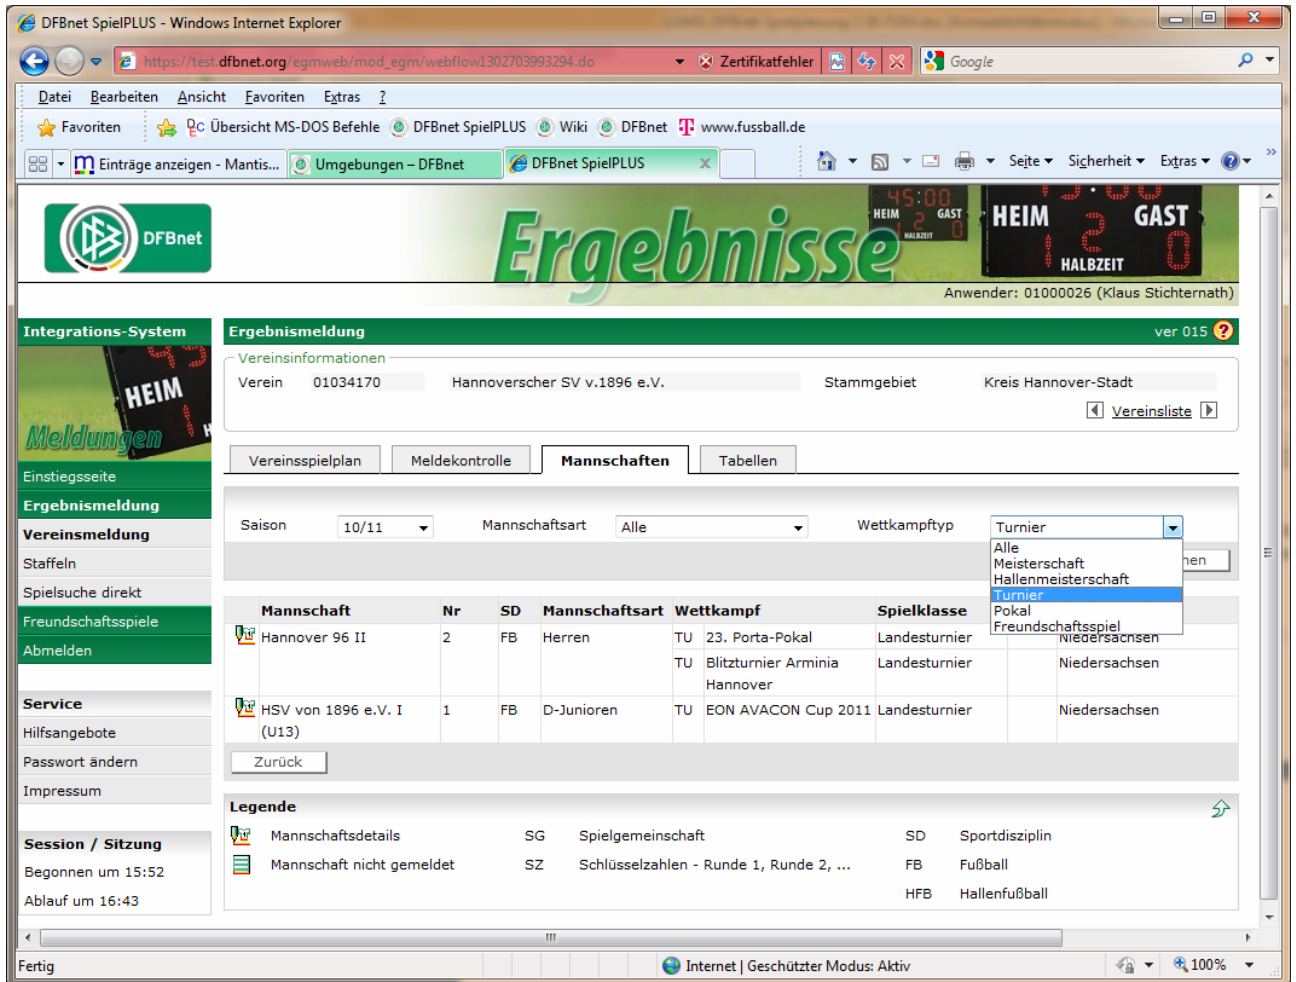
DFBnet SpielPLUS - Windows Internet Explorer

https://test.dfbnet.org/egmweb/mod_egm/webflow1302703993294.do Zertifikatfehler Google

Datei Bearbeiten Ansicht Favoriten Extras ?

Favoriten Übersicht MS-DOS Befehle DFBnet SpielPLUS Wiki DFBnet www.fussball.de

Einträge anzeigen - Mantis... Umgebungen – DFBnet DFBnet SpielPLUS

Seite Sicherheit Extras

DFBnet

Ergebnisse

45:00 HEIM GAST HALBZEIT 2 0

HEIM GAST 2 0 HALBZEIT

Anwender: 01000026 (Klaus Stichternath)

Integrations-System

HEIM

Meldungen

Einstiegsseite

Ergebnismeldung

Vereinsmeldung

Staffeln

Spielsuche direkt

Freundschaftsspiele

Abmelden

Service

Hilfsangebote

Passwort ändern

Impressum

Session / Sitzung

Begonnen um 15:52

Ablauf um 16:43

Ergebnismeldung ver 015

Vereinsinformationen

Verein 01034170 Hannoverscher SV v.1896 e.V. Stammgebiet Kreis Hannover-Stadt

Vereinsliste

Vereinsspielplan Meldekontrolle Mannschaften Tabellen

Saison 10/11 Mannschaftsart Alle Wettkampftyp Turnier

Alle
Meisterschaft
Hallenmeisterschaft
Turnier
Pokal
Freundschaftsspiel

hen

| Mannschaft | Nr | SD | Mannschaftsart | Wettkampf | | Spielklasse | | |
|---|---|---|---|---|---|---|---|---|
| Hannover 96 II | 2 | FB | Herren | TU | 23. Porta-Pokal | Landesturnier | | Niedersachsen |
| | | | | TU | Blitzturnier Arminia Hannover | Landesturnier | | Niedersachsen |
| HSV von 1896 e.V. I (U13) | 1 | FB | D-Junioren | TU | EON AVACON Cup 2011 | Landesturnier | | Niedersachsen |

Zurück

Legende

Mannschaftsdetails SG Spielgemeinschaft SD Sportdisziplin

Mannschaft nicht gemeldet SZ Schlüsselzahlen - Runde 1, Runde 2, ... FB Fußball

HFB Hallenfußball

Fertig Internet | Geschützter Modus: Aktiv 100%